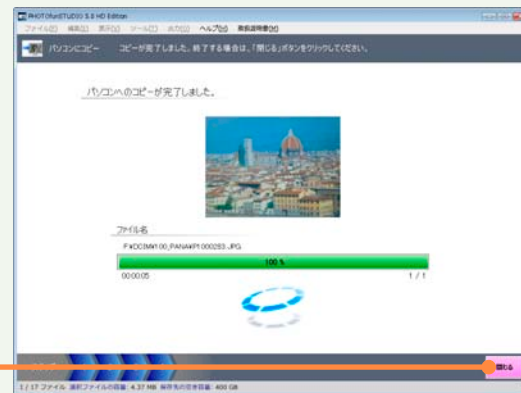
PHOTOfunSTUDIO 5.0 HD Edition

ファイル(F) 編集(E) 表示(V) ツール(T) 出力(O) ヘルプ(H) 取扱説明書(M)

パソコンにコピー　コピーが完了しました。終了する場合は、「閉じる」ボタンをクリックしてください。

パソコンへのコピーが完了しました。

ファイル名

F:¥DCIM¥100_PANA¥P1000283.JPG

100 %

00:00:05

1 / 1

閉じる

1 / 17 ファイル 選択ファイルの容量: 4.37 MB 保存先の空き容量: 400 GB